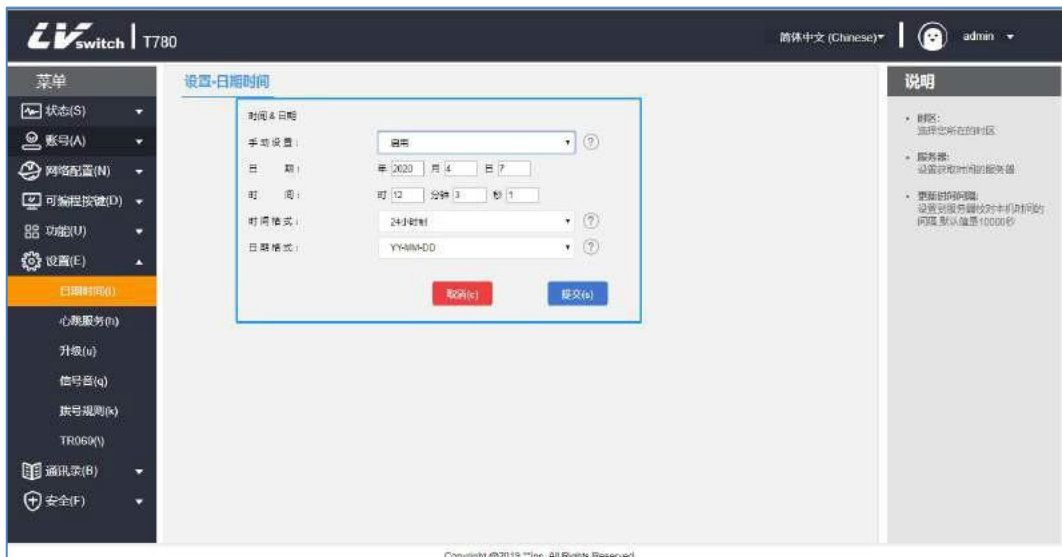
LVswitch | T780

简体中文 (Chinese)▾ admin ▾

菜单

状态(S)
账号(A)
网络配置(N)
可编程按键(D)
功能(U)
设置(E)
日期时间(i)
心跳服务(h)
升级(u)
信号音(q)
拨号规则(k)
TR069(\)
通讯录(B)
安全(F)

设置-日期时间

时间 & 日期

手动设置: 启用 ?

日 期: 年 2020 月 4 日 7

时 间: 时 12 分钟 3 秒 1

时间格式: 24小时制 ?

日期格式: YY-MM-DD ?

取消(c) 提交(s)

说明

• 时区:
选择您所在的时区

• 服务器:
设置获取时间的服务器

• 更新时间间隔:
设置到服务器校对本机时间的间隔,默认值是10000秒

Copyright @2019 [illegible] Inc. All Rights Reserved